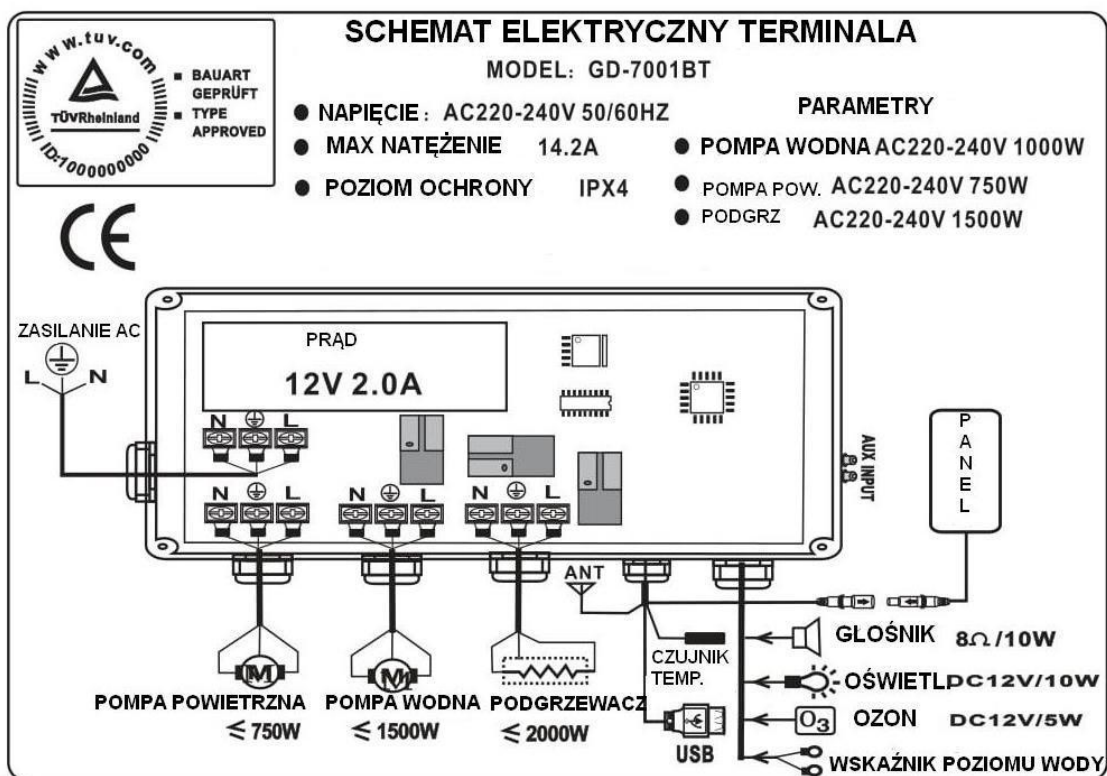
www.tuv.com
TÜVRheinland
ID:1000000000
■ BAUART GEPRÜFT
■ TYPE APPROVED

CE

SCHEMAT ELEKTRYCZNY TERMINALA

MODEL: GD-7001BT

● NAPIĘCIE: AC220-240V 50/60HZ
● MAX NATĘŻENIE 14.2A
● POZIOM OCHRONY IPX4

PARAMETRY
● POMPA WODNA AC220-240V 1000W
● POMPA POW. AC220-240V 750W
● PODGRZ AC220-240V 1500W

ZASILANIE AC
L N

PRĄD
12V 2.0A

N L
N L
N L
N L

AUX INPUT

PANEL

ANT

CZUJNIK TEMP.

USB

GŁOŚNIK 8Ω /10W
OŚWIETL DC12V/10W
$O_3$ OZON DC12V/5W
WSKAŹNIK POZIOMU WODY

M
M

POMPA POWIETRZNA ≤ 750W
POMPA WODNA ≤ 1500W
PODGRZEWACZ ≤ 2000W